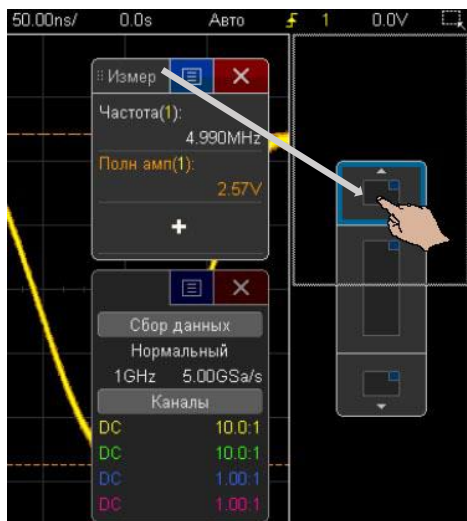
50.00ns/ 0.0s Авто 1 0.0V

Измер

Частота(1):
4.990MHz

Полн амп(1):
2.57V

+

Сбор данных

Нормальный

1GHz 5.00GSa/s

Каналы

| DC | 10.0:1 |
|---|---|
| DC | 10.0:1 |
| DC | 1.00:1 |
| DC | 1.00:1 |